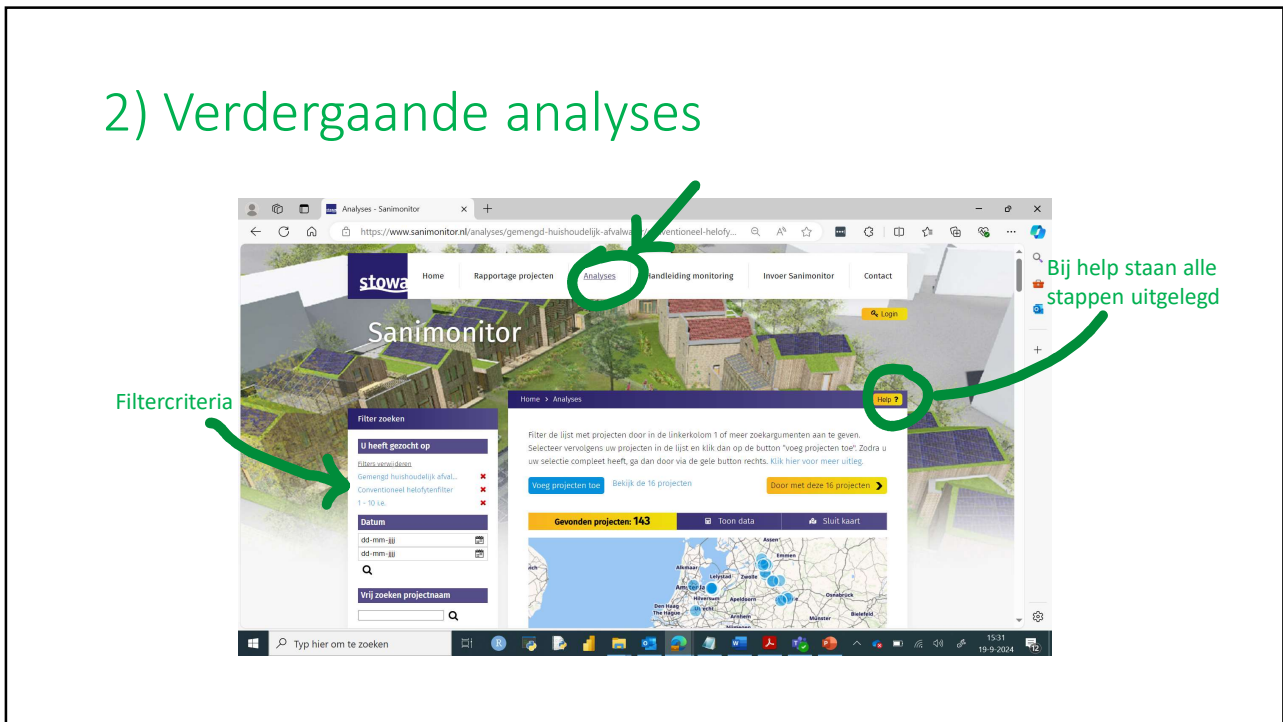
2) Verdergaande analyses

Analyses - Sanimonitor

https://www.sanimonitor.nl/analyses/gemengd-huishoudelijk-afvalwa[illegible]onventioneel-helofy...

stowa

Home | Rapportage projecten | Analyses | Handleiding monitoring | Invoer Sanimonitor | Contact

Login

Sanimonitor

Bij help staan alle stappen uitgelegd

Filtercriteria

Home > Analyses

Help ?

Filter zoeken

U heeft gezocht op

Filters verwijderen

Gemengd huishoudelijk afval...

Conventioneel helofytenfilter

1 - 10 i.e.

Datum

dd-mm-jjjj

dd-mm-jjjj

Vrij zoeken projectnaam

Filter de lijst met projecten door in de linkerkolom 1 of meer zoekargumenten aan te geven. Selecteer vervolgens uw projecten in de lijst en klik dan op de button "voeg projecten toe". Zodra u uw selectie compleet heeft, ga dan door via de gele button rechts. Klik hier voor meer uitleg.

Voeg projecten toe

Bekijk de 16 projecten

Door met deze 16 projecten

Gevonden projecten: 143

Toon data

Sluit kaart

Assen
Emmen
Alkmaar
Lelystad
Zwolle
Amsterdam
Hilversum
Apeldoorn
Den Haag The Hague
Utrecht
Arnhem
Osnabrück
Bielefeld

Typ hier om te zoeken

15:31
19-9-2024